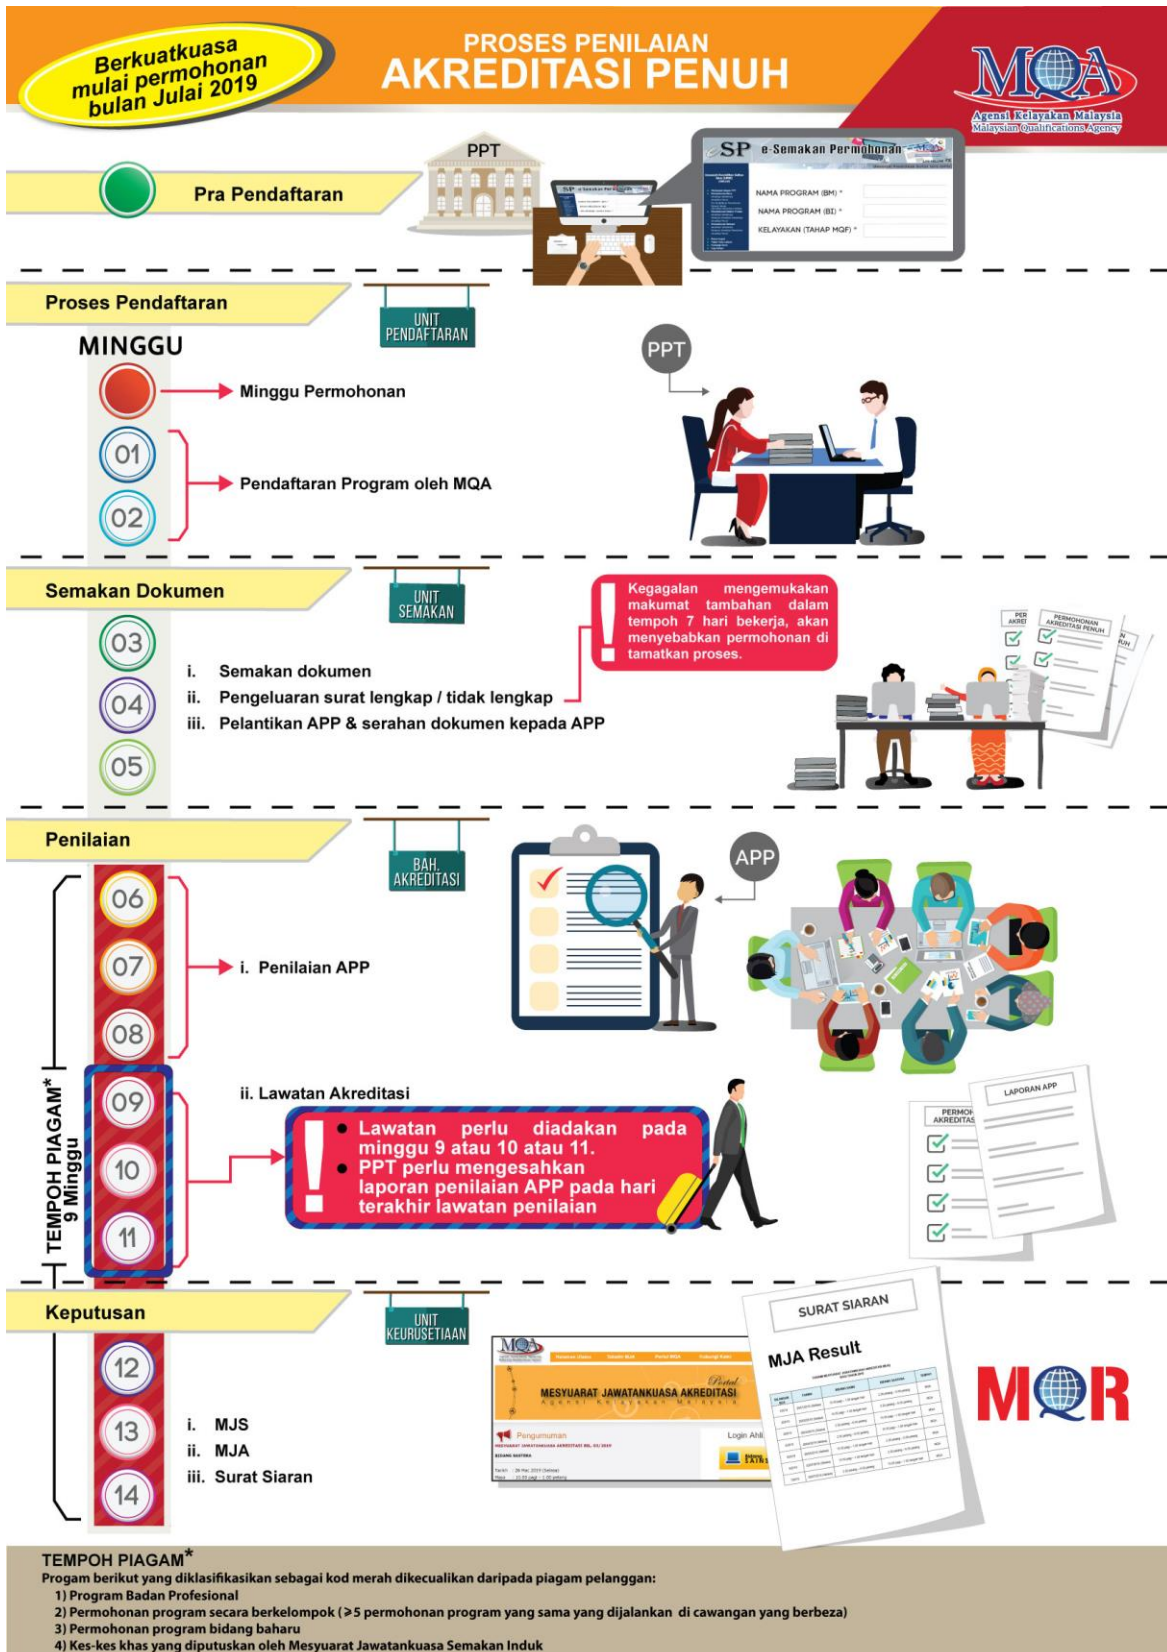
Berkuatkuasa mulai permohonan bulan Julai 2019

PROSES PENILAIAN
AKREDITASI PENUH

MQA
Agensi Kelayakan Malaysia
Malaysian Qualifications Agency

Pra Pendaftaran

PPT

SP e-Semakan Permohonan

NAMA PROGRAM (BM) *
NAMA PROGRAM (BI) *
KELAYAKAN (TAHAP MQF) *

Proses Pendaftaran

UNIT PENDAFTARAN

MINGGU

Minggu Permohonan

01
02

Pendaftaran Program oleh MQA

PPT

Semakan Dokumen

UNIT SEMAKAN

03
04
05

i. Semakan dokumen
ii. Pengeluaran surat lengkap / tidak lengkap
iii. Pelantikan APP & serahan dokumen kepada APP

Kegagalan mengemukakan makumat tambahan dalam tempoh 7 hari bekerja, akan menyebabkan permohonan di tamatkan proses.

PERMOHONAN AKREDITASI PENUH

Penilaian

BAH. AKREDITASI

APP

06
07
08

i. Penilaian APP

09
10
11

ii. Lawatan Akreditasi

• Lawatan perlu diadakan pada minggu 9 atau 10 atau 11.
• PPT perlu mengesahkan laporan penilaian APP pada hari terakhir lawatan penilaian

LAPORAN APP
PERMOHONAN AKREDITASI

TEMPOH PIAGAM* 9 Minggu

Keputusan

UNIT KEURUSETIAAN

12
13
14

i. MJS
ii. MJA
iii. Surat Siaran

MESYUARAT JAWATANKUASA AKREDITASI

SURAT SIARAN
MJA Result

MQR

TEMPOH PIAGAM*
Program berikut yang diklasifikasikan sebagai kod merah dikecualikan daripada piagam pelanggan:
1) Program Badan Profesional
2) Permohonan program secara berkelompok (≥5 permohonan program yang sama yang dijalankan di cawangan yang berbeza)
3) Permohonan program bidang baharu
4) Kes-kes khas yang diputuskan oleh Mesyuarat Jawatankuasa Semakan Induk